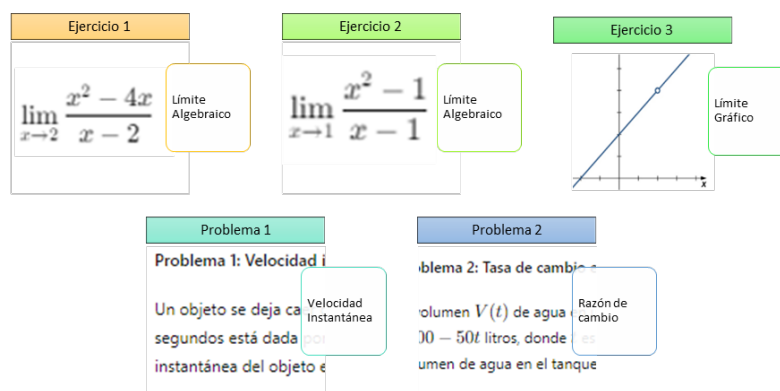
Ejercicio 1

$\lim_{x \to 2} \frac{x^2 - 4x}{x - 2}$

Límite Algebraico

Ejercicio 2

$\lim_{x \to 1} \frac{x^2 - 1}{x - 1}$

Límite Algebraico

Ejercicio 3

x

Límite Gráfico

Problema 1

Problema 1: Velocidad i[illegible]

Un objeto se deja ca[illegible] segundos está dada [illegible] instantánea del objeto e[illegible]

Velocidad Instantánea

Problema 2

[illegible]blema 2: Tasa de cambi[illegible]

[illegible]olumen $V(t)$ de agua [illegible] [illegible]00 $- 50t$ litros, donde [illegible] es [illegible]umen de agua en el tanque

Razón de cambio